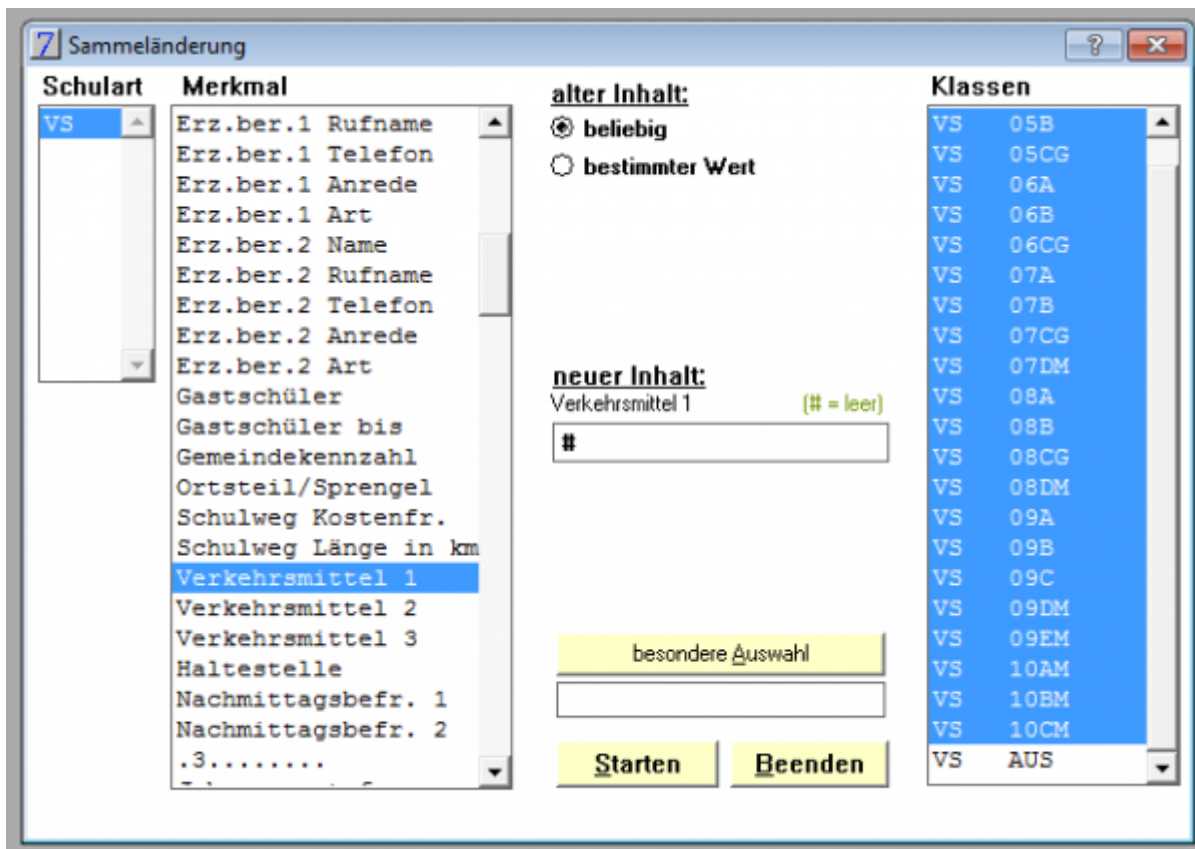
7 Sammeländerung

?

Schulart

VS

Merkmal

Erz.ber.1 Rufname
Erz.ber.1 Telefon
Erz.ber.1 Anrede
Erz.ber.1 Art
Erz.ber.2 Name
Erz.ber.2 Rufname
Erz.ber.2 Telefon
Erz.ber.2 Anrede
Erz.ber.2 Art
Gastschüler
Gastschüler bis
Gemeindekennzahl
Ortsteil/Sprengel
Schulweg Kostenfr.
Schulweg Länge in km
Verkehrsmittel 1
Verkehrsmittel 2
Verkehrsmittel 3
Haltestelle
Nachmittagsbefr. 1
Nachmittagsbefr. 2
.3........
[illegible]

alter Inhalt:

beliebig

bestimmter Wert

neuer Inhalt:

Verkehrsmittel 1

(# = leer)

#

besondere Auswahl

Starten

Beenden

Klassen

| | |
|---|---|
| VS | 05B |
| VS | 05CG |
| VS | 06A |
| VS | 06B |
| VS | 06CG |
| VS | 07A |
| VS | 07B |
| VS | 07CG |
| VS | 07DM |
| VS | 08A |
| VS | 08B |
| VS | 08CG |
| VS | 08DM |
| VS | 09A |
| VS | 09B |
| VS | 09C |
| VS | 09DM |
| VS | 09EM |
| VS | 10AM |
| VS | 10BM |
| VS | 10CM |
| VS | AUS |